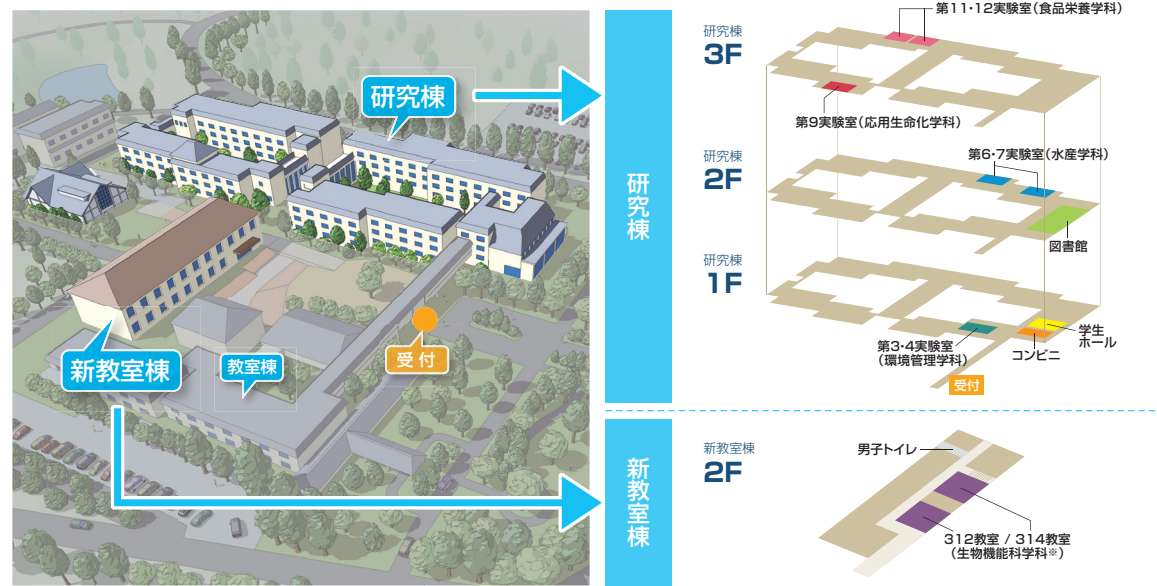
研究棟

新教室棟

教室棟

受 付

研究棟

研究棟
3F

第11・12実験室（食品栄養学科）

第9実験室（応用生命化学科）

研究棟
2F

第6・7実験室（水産学科）

図書館

研究棟
1F

第3・4実験室
（環境管理学科）

コンビニ

学生
ホール

受付

新教室棟

新教室棟
2F

男子トイレ

312教室 / 314教室
（生物機能科学科※）